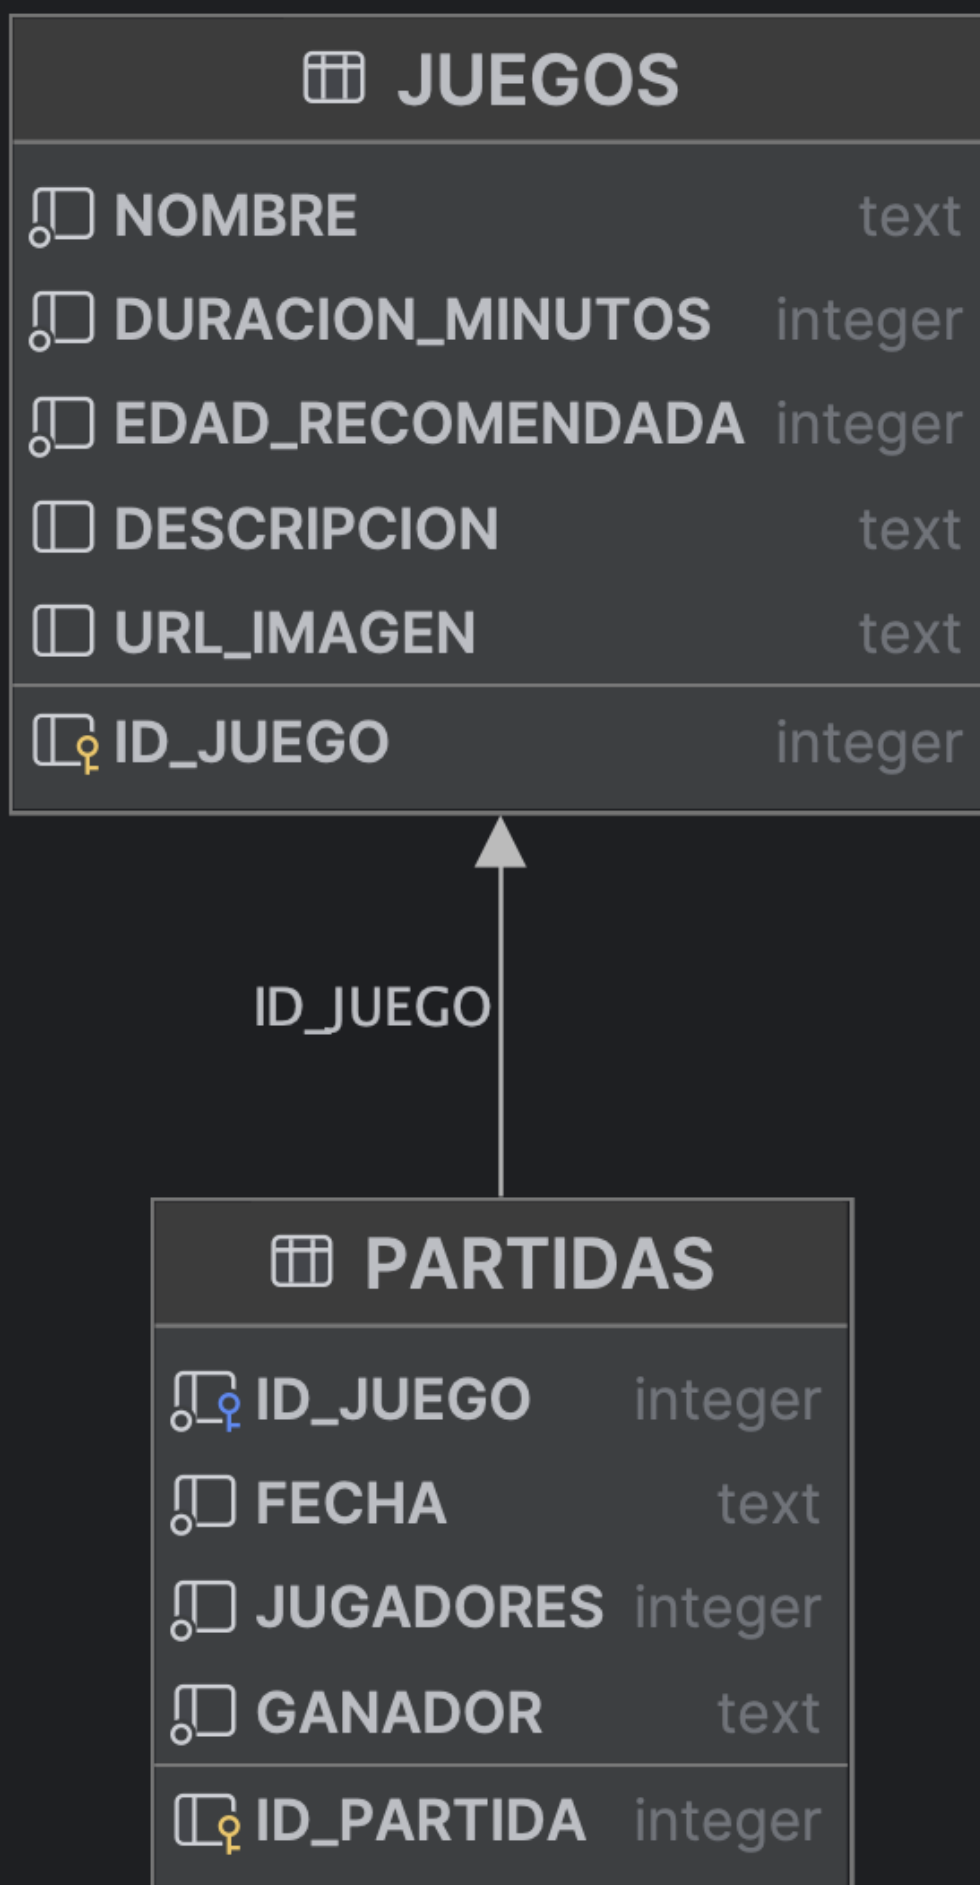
JUEGOS

| | |
|---|---|
| NOMBRE | text |
| DURACION_MINUTOS | integer |
| EDAD_RECOMENDADA | integer |
| DESCRIPCION | text |
| URL_IMAGEN | text |
| ID_JUEGO | integer |

ID_JUEGO

PARTIDAS

| | |
|---|---|
| ID_JUEGO | integer |
| FECHA | text |
| JUGADORES | integer |
| GANADOR | text |
| ID_PARTIDA | integer |